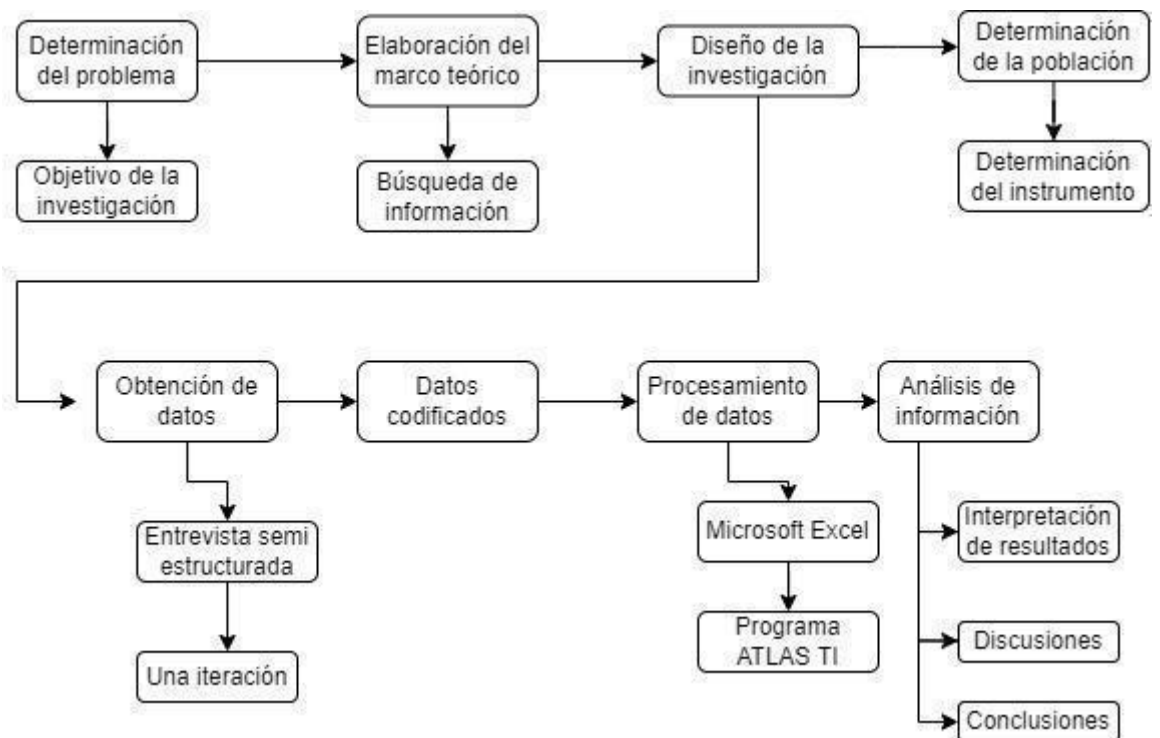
Determinación del problema

Objetivo de la investigación

Elaboración del marco teórico

Búsqueda de información

Diseño de la investigación

Determinación de la población

Determinación del instrumento

Obtención de datos

Entrevista semi estructurada

Una iteración

Datos codificados

Procesamiento de datos

Microsoft Excel

Programa ATLAS TI

Análisis de información

Interpretación de resultados

Discusiones

Conclusiones